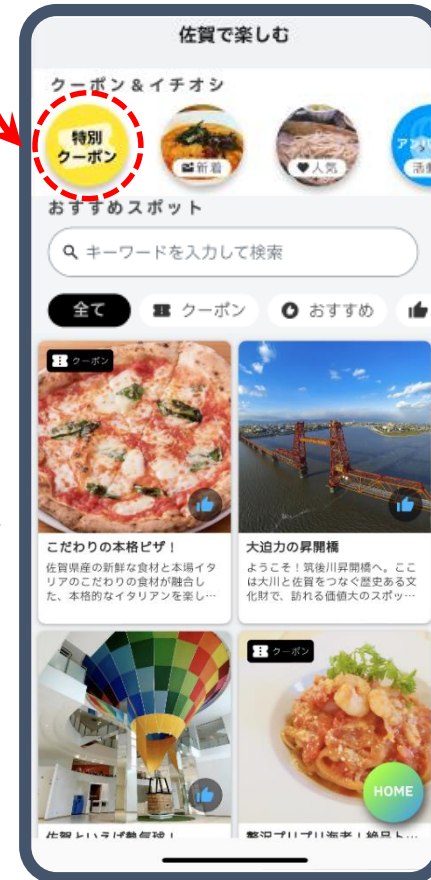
佐賀で楽しむ

クーポン＆イチオシ

特別クーポン

新着

人気

アン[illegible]

活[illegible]

おすすめスポット

キーワードを入力して検索

全て

クーポン

おすすめ

クーポン

こだわりの本格ピザ！

佐賀県産の新鮮な食材と本場イタリアのこだわりの食材が融合した、本格的なイタリアンを楽し…

大迫力の昇開橋

ようこそ！筑後川昇開橋へ。ここは大川と佐賀をつなぐ歴史ある文化財で、訪れる価値大のスポッ…

クーポン

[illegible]

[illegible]

HOME